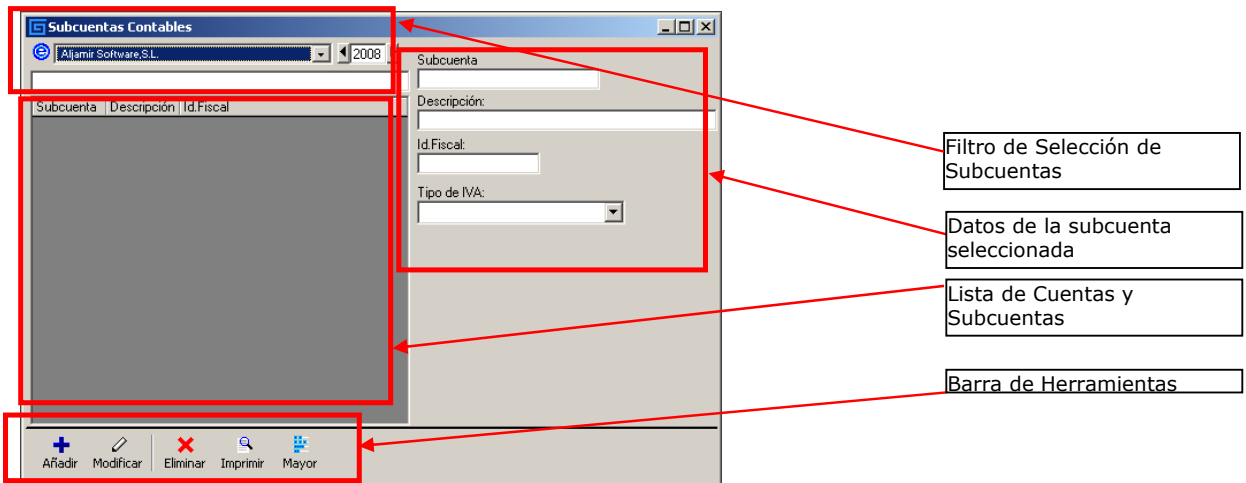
Subcuentas Contables

Aljamir Software,S.L.

2008

Subcuenta | Descripción | Id.Fiscal

Subcuenta

Descripción:

Id.Fiscal:

Tipo de IVA:

Añadir Modificar Eliminar Imprimir Mayor

Filtro de Selección de Subcuentas

Datos de la subcuenta seleccionada

Lista de Cuentas y Subcuentas

Barra de Herramientas